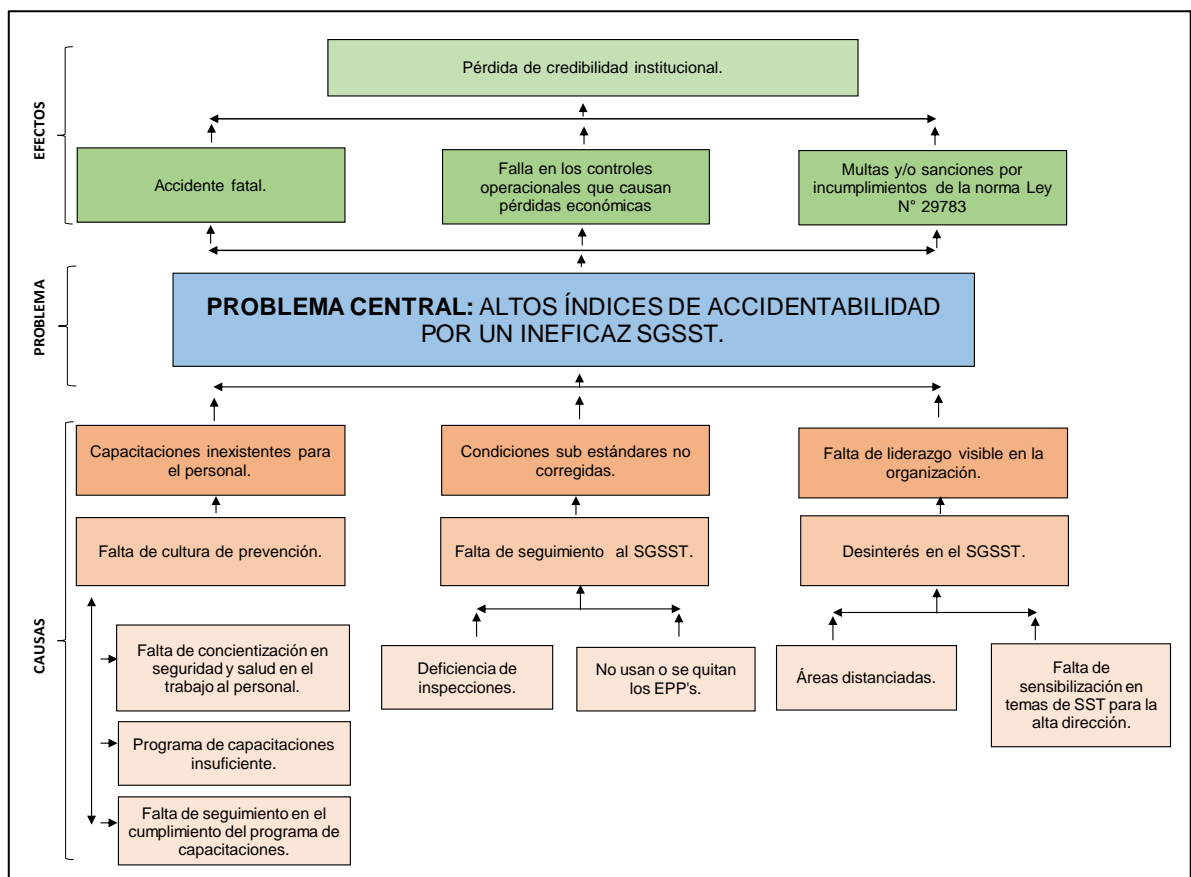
EFECTOS

Pérdida de credibilidad institucional.

Accidente fatal.

Falla en los controles operacionales que causan pérdidas económicas

Multas y/o sanciones por incumplimientos de la norma Ley N° 29783

PROBLEMA

**PROBLEMA CENTRAL:** ALTOS ÍNDICES DE ACCIDENTABILIDAD POR UN INEFICAZ SGSST.

CAUSAS

Capacitaciones inexistentes para el personal.

Condiciones sub estándares no corregidas.

Falta de liderazgo visible en la organización.

Falta de cultura de prevención.

Falta de seguimiento al SGSST.

Desinterés en el SGSST.

Falta de concientización en seguridad y salud en el trabajo al personal.

Programa de capacitaciones insuficiente.

Falta de seguimiento en el cumplimiento del programa de capacitaciones.

Deficiencia de inspecciones.

No usan o se quitan los EPP's.

Áreas distanciadas.

Falta de sensibilización en temas de SST para la alta dirección.